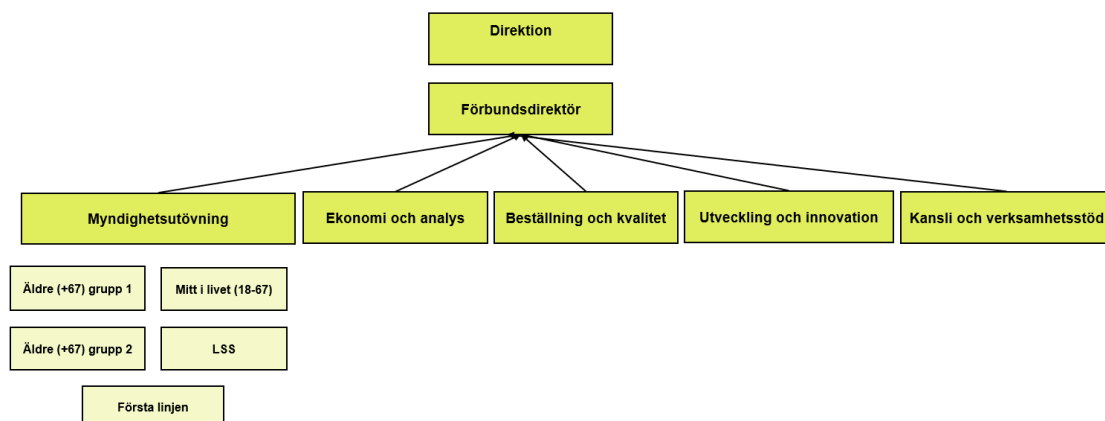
Direktion

Förbundsdirektör

Myndighetsutövning

Ekonomi och analys

Beställning och kvalitet

Utveckling och innovation

Kansli och verksamhetsstöd

Äldre (+67) grupp 1

Mitt i livet (18-67)

Äldre (+67) grupp 2

LSS

Första linjen